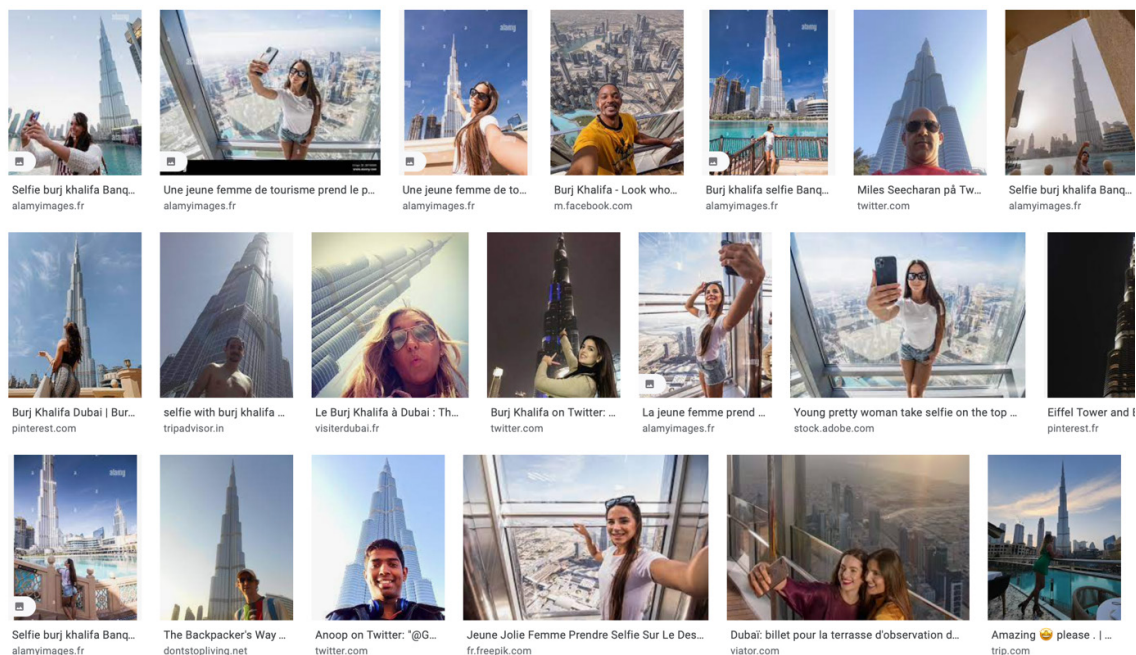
Selfie burj khalifa Banq...
alamyimages.fr

Une jeune femme de tourisme prend le p...
alamyimages.fr

Une jeune femme de to...
alamyimages.fr

Burj Khalifa - Look who...
m.facebook.com

Burj khalifa selfie Banq...
alamyimages.fr

Miles Seecharan på Tw...
twitter.com

Selfie burj khalifa Banq...
alamyimages.fr

Burj Khalifa Dubai | Bur...
pinterest.com

selfie with burj khalifa ...
tripadvisor.in

Le Burj Khalifa à Dubai : Th...
visiterdubai.fr

Burj Khalifa on Twitter: ...
twitter.com

La jeune femme prend ...
alamyimages.fr

Young pretty woman take selfie on the top ...
stock.adobe.com

Eiffel Tower and
pinterest.fr

Selfie burj khalifa Banq...
alamyimages.fr

The Backpacker's Way ...
dontstopliving.net

Anoop on Twitter: "@G...
twitter.com

Jeune Jolie Femme Prendre Selfie Sur Le Des...
fr.freepik.com

Dubaï: billet pour la terrasse d'observation d...
viator.com

Amazing 🤩 please . | ...
trip.com